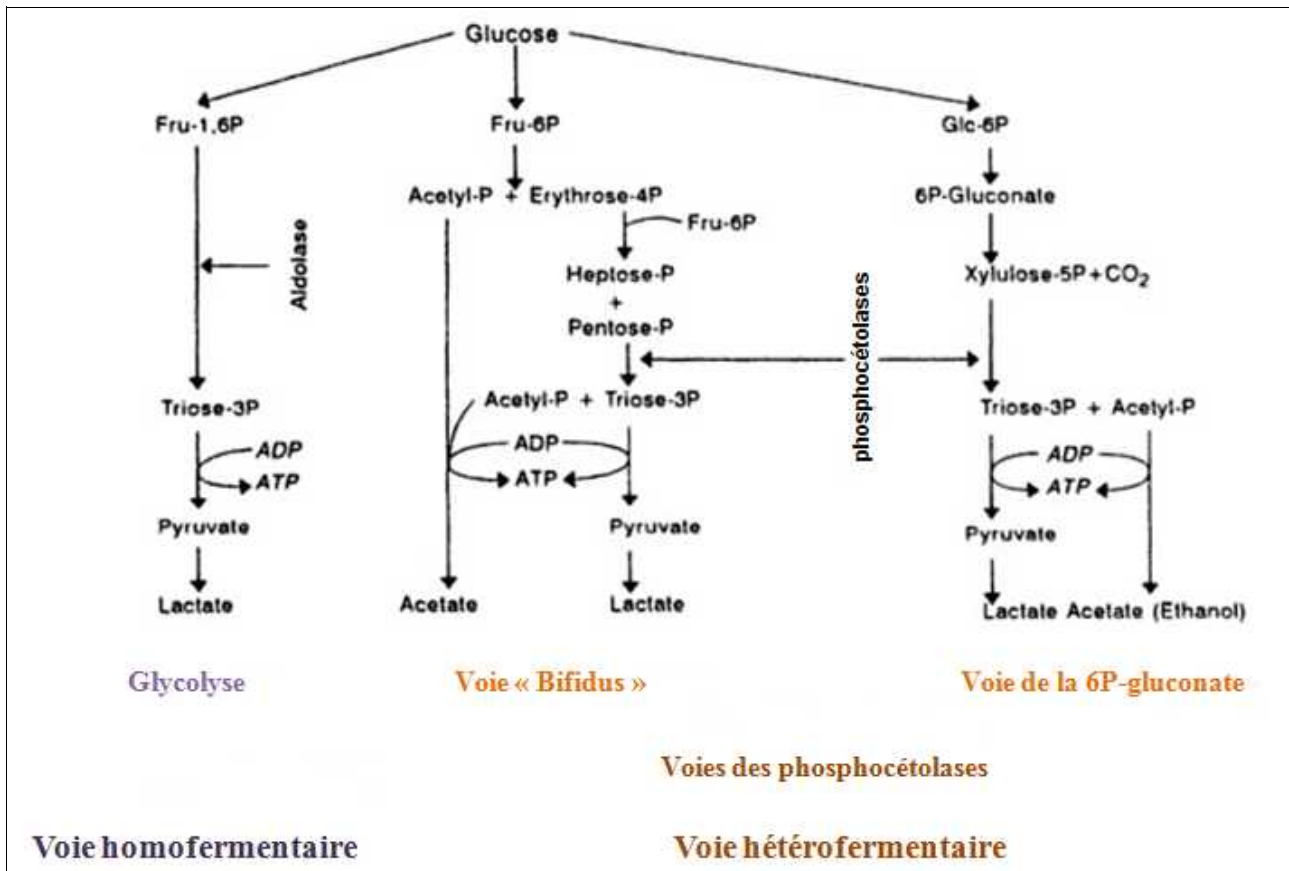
Glucose

Fru-1,6P

Aldolase

Triose-3P

ADP

ATP

Pyruvate

Lactate

Fru-6P

Acetyl-P + Erythrose-4P

Fru-6P

Heptose-P
+
Pentose-P

Acetyl-P + Triose-3P

ADP

ATP

Acetate

Pyruvate

Lactate

phosphocétolases

Glc-6P

6P-Gluconate

Xylulose-5P + $CO_2$

Triose-3P + Acetyl-P

ADP

ATP

Pyruvate

Lactate Acetate (Ethanol)

Glycolyse

Voie « Bifidus »

Voie de la 6P-gluconate

Voies des phosphocétolases

Voie homofermentaire

Voie hétérofermentaire